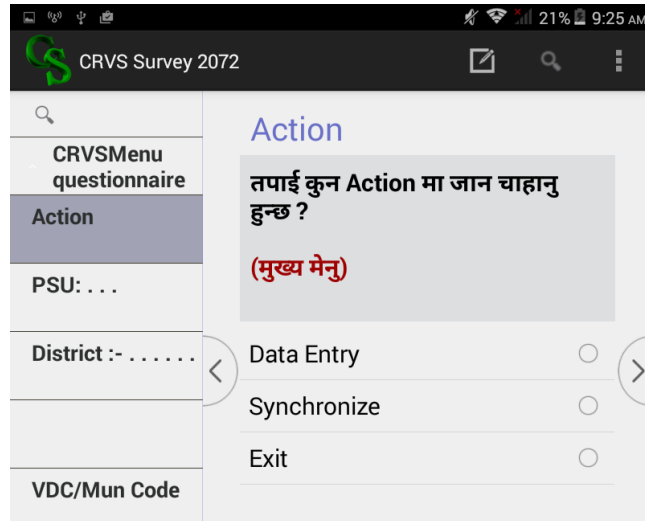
21% 9:25 AM

CS CRVS Survey 2072

CRVSMenu questionnaire

Action

PSU: . . .

District :- . . . . . .

VDC/Mun Code

Action

तपाई कुन Action मा जान चाहानु हुन्छ ?

(मुख्य मेनु)

Data Entry

Synchronize

Exit